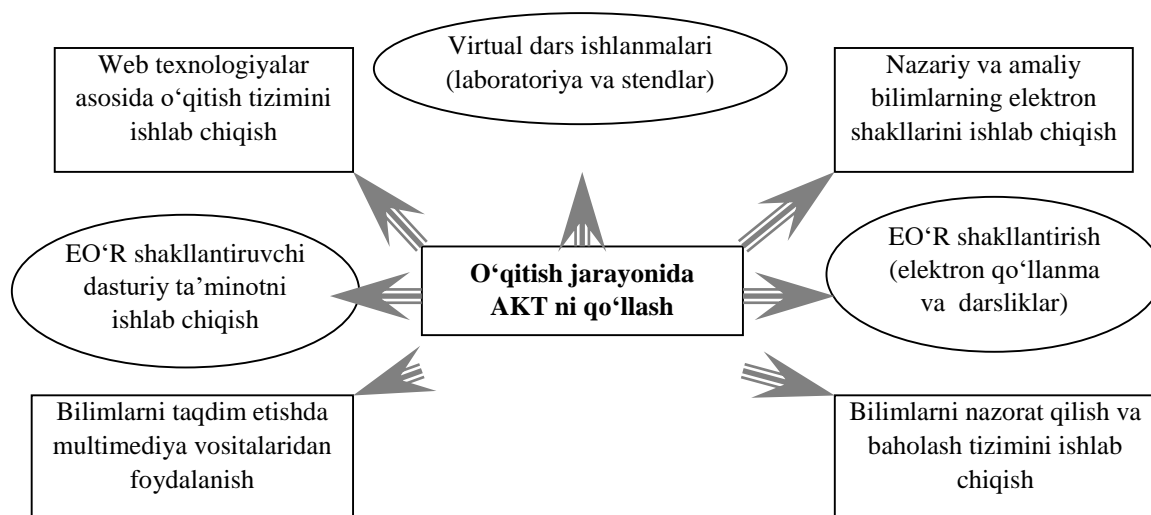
Virtual dars ishlanmalari (laboratoriya va stendlar)

Web texnologiyalar asosida o‘qitish tizimini ishlab chiqish

Nazariy va amaliy bilimlarning elektron shakllarini ishlab chiqish

EO‘R shakllantiruvchi dasturiy ta’minotni ishlab chiqish

O‘qitish jarayonida AKT ni qo‘llash

EO‘R shakllantirish (elektron qo‘llanma va darsliklar)

Bilimlarni taqdim etishda multimediya vositalaridan foydalanish

Bilimlarni nazorat qilish va baholash tizimini ishlab chiqish